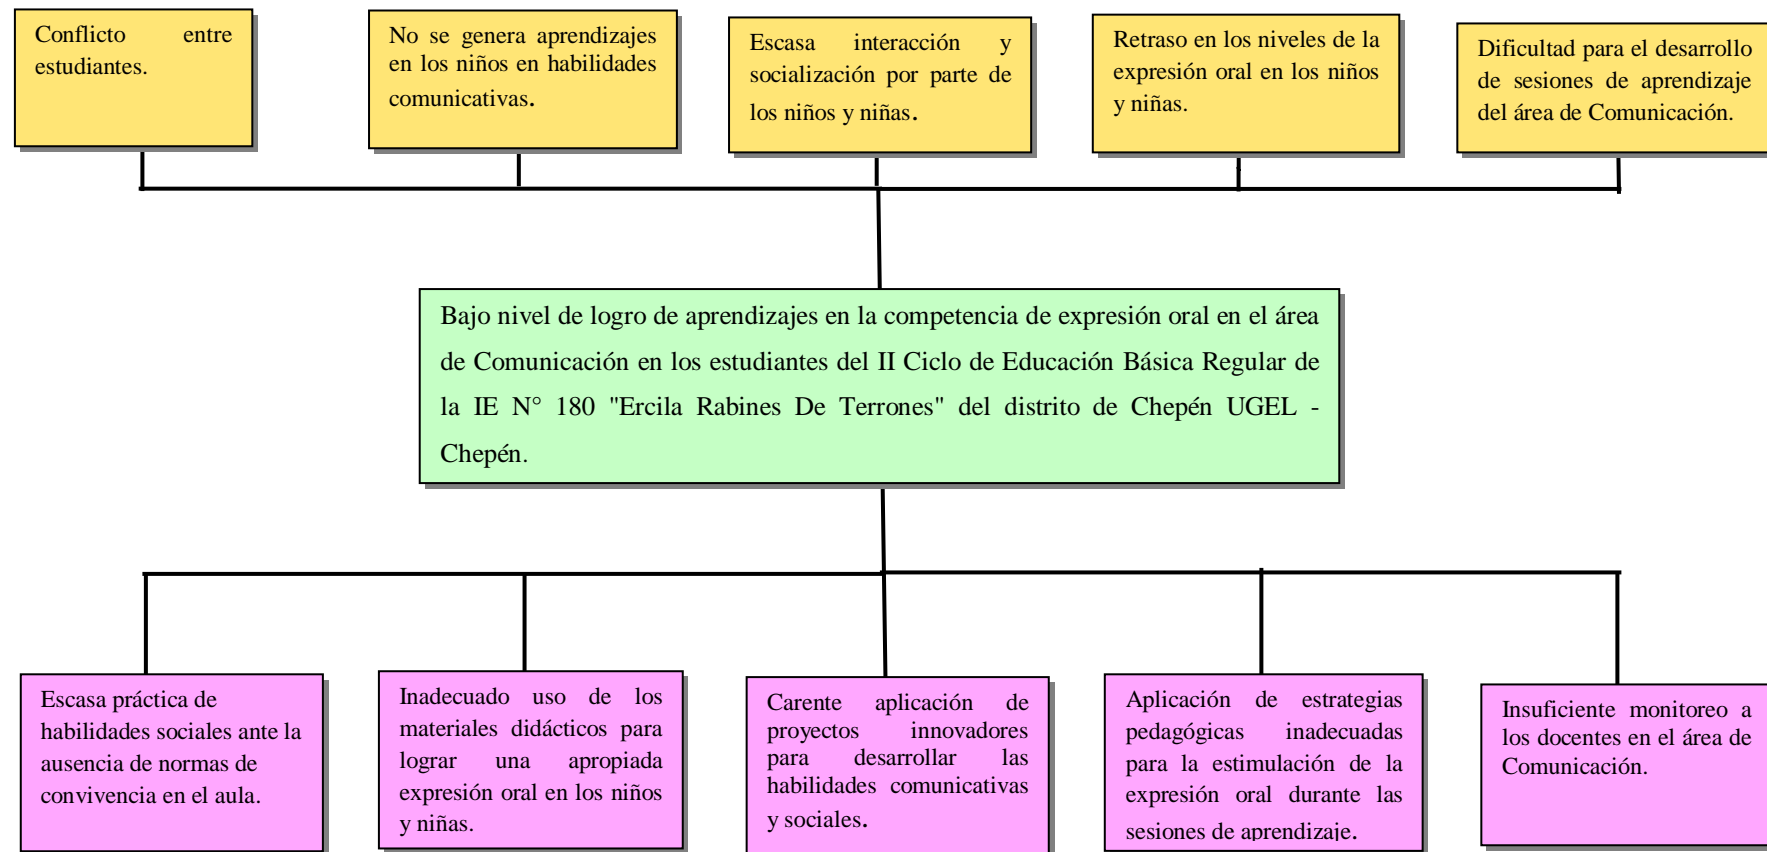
Conflicto entre estudiantes.

No se genera aprendizajes en los niños en habilidades comunicativas.

Escasa interacción y socialización por parte de los niños y niñas.

Retraso en los niveles de la expresión oral en los niños y niñas.

Dificultad para el desarrollo de sesiones de aprendizaje del área de Comunicación.

Bajo nivel de logro de aprendizajes en la competencia de expresión oral en el área de Comunicación en los estudiantes del II Ciclo de Educación Básica Regular de la IE N° 180 "Ercila Rabines De Terrones" del distrito de Chepén UGEL - Chepén.

Escasa práctica de habilidades sociales ante la ausencia de normas de convivencia en el aula.

Inadecuado uso de los materiales didácticos para lograr una apropiada expresión oral en los niños y niñas.

Carente aplicación de proyectos innovadores para desarrollar las habilidades comunicativas y sociales.

Aplicación de estrategias pedagógicas inadecuadas para la estimulación de la expresión oral durante las sesiones de aprendizaje.

Insuficiente monitoreo a los docentes en el área de Comunicación.